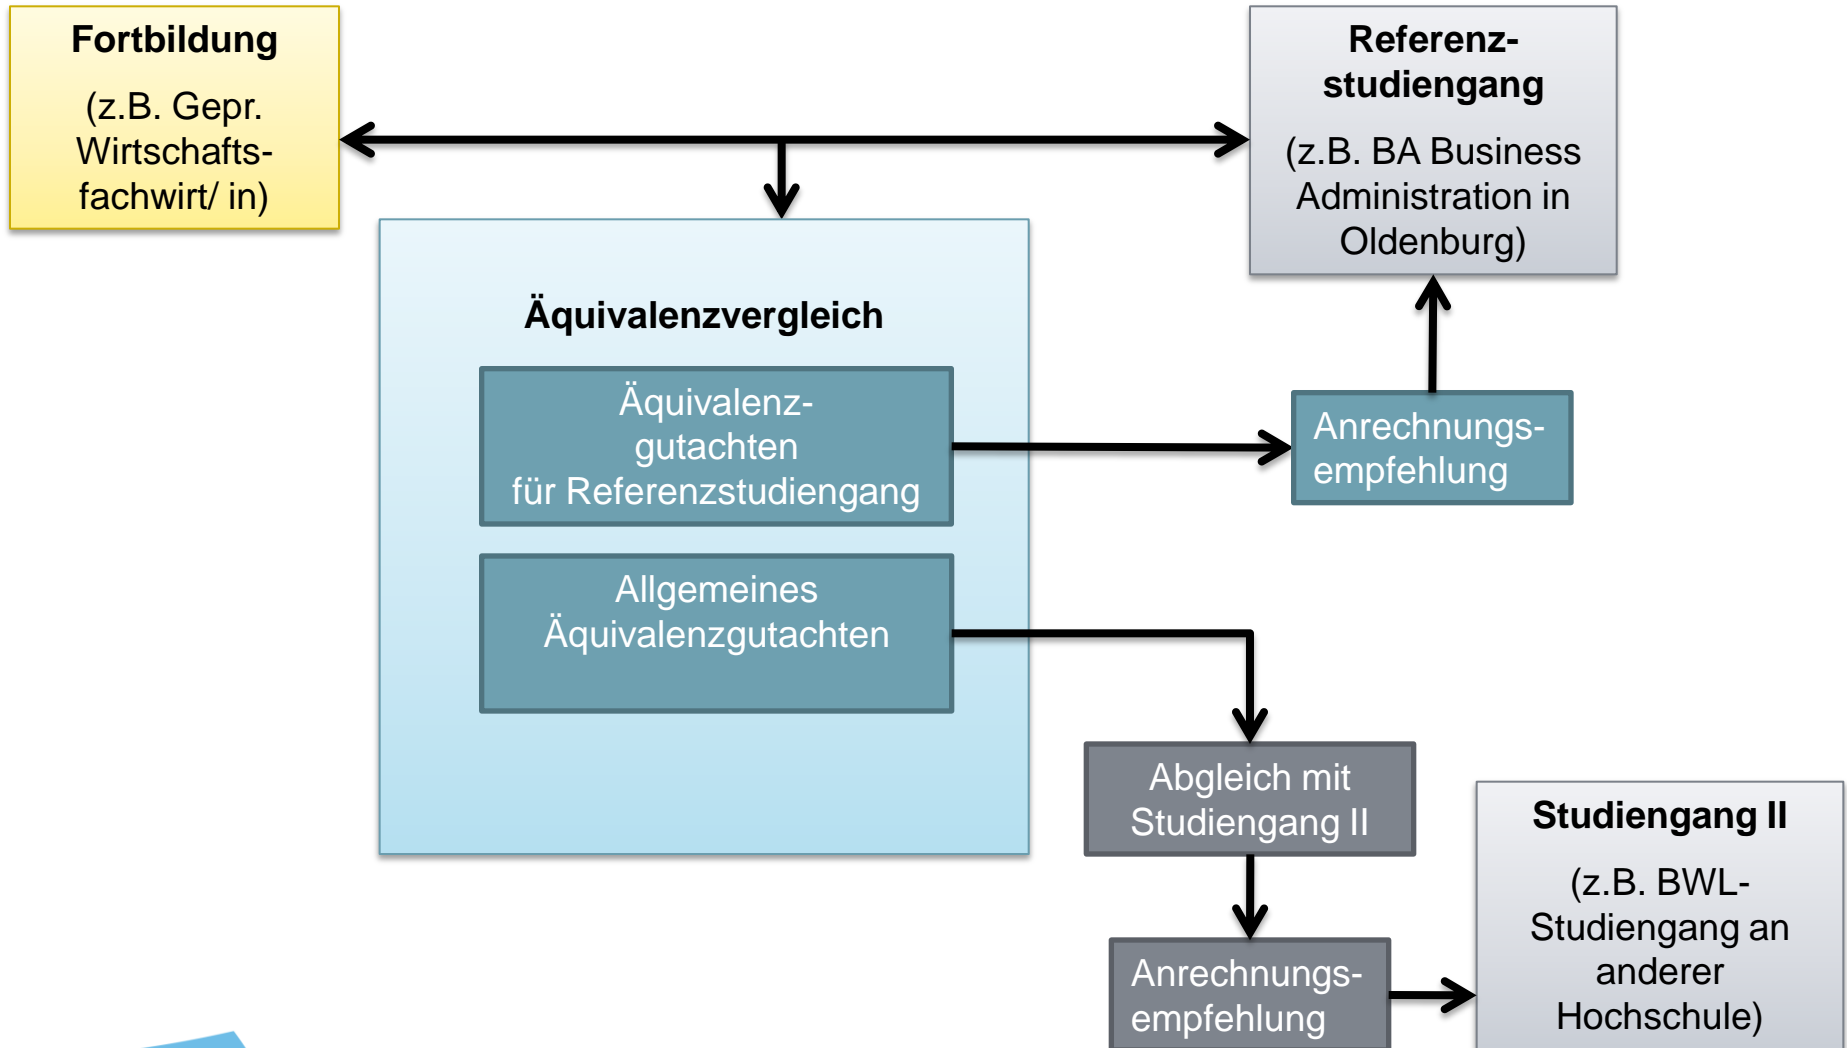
Fortbildung

(z.B. Gepr. Wirtschafts-fachwirt/ in)

Referenz-studiengang

(z.B. BA Business Administration in Oldenburg)

Äquivalenzvergleich

Äquivalenz-gutachten für Referenzstudiengang

Allgemeines Äquivalenzgutachten

Anrechnungs-empfehlung

Abgleich mit Studiengang II

Anrechnungs-empfehlung

Studiengang II

(z.B. BWL-Studiengang an anderer Hochschule)